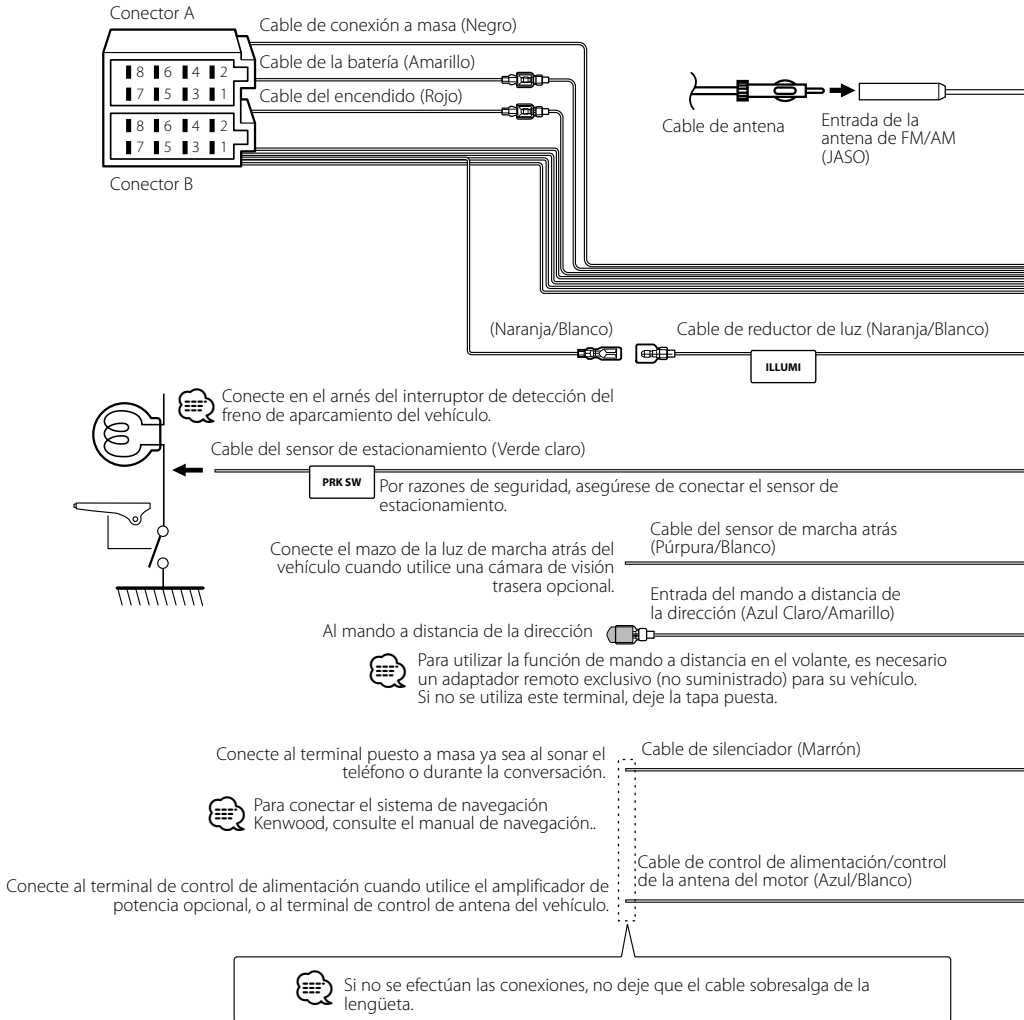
Conector A

Cable de conexión a masa (Negro)

Cable de la batería (Amarillo)

Cable del encendido (Rojo)

8 6 4 2
7 5 3 1

8 6 4 2
7 5 3 1

Conector B

Cable de antena

Entrada de la antena de FM/AM (JASO)

(Naranja/Blanco)

Cable de reductor de luz (Naranja/Blanco)

ILLUMI

Conecte en el arnés del interruptor de detección del freno de aparcamiento del vehículo.

Cable del sensor de estacionamiento (Verde claro)

PRK SW

Por razones de seguridad, asegúrese de conectar el sensor de estacionamiento.

Cable del sensor de marcha atrás (Púrpura/Blanco)

Conecte el mazo de la luz de marcha atrás del vehículo cuando utilice una cámara de visión trasera opcional.

Entrada del mando a distancia de la dirección (Azul Claro/Amarillo)

Al mando a distancia de la dirección

Para utilizar la función de mando a distancia en el volante, es necesario un adaptador remoto exclusivo (no suministrado) para su vehículo. Si no se utiliza este terminal, deje la tapa puesta.

Conecte al terminal puesto a masa ya sea al sonar el teléfono o durante la conversación.

Cable de silenciador (Marrón)

Para conectar el sistema de navegación Kenwood, consulte el manual de navegación..

Cable de control de alimentación/control de la antena del motor (Azul/Blanco)

Conecte al terminal de control de alimentación cuando utilice el amplificador de potencia opcional, o al terminal de control de antena del vehículo.

Si no se efectúan las conexiones, no deje que el cable sobresalga de la lengüeta.